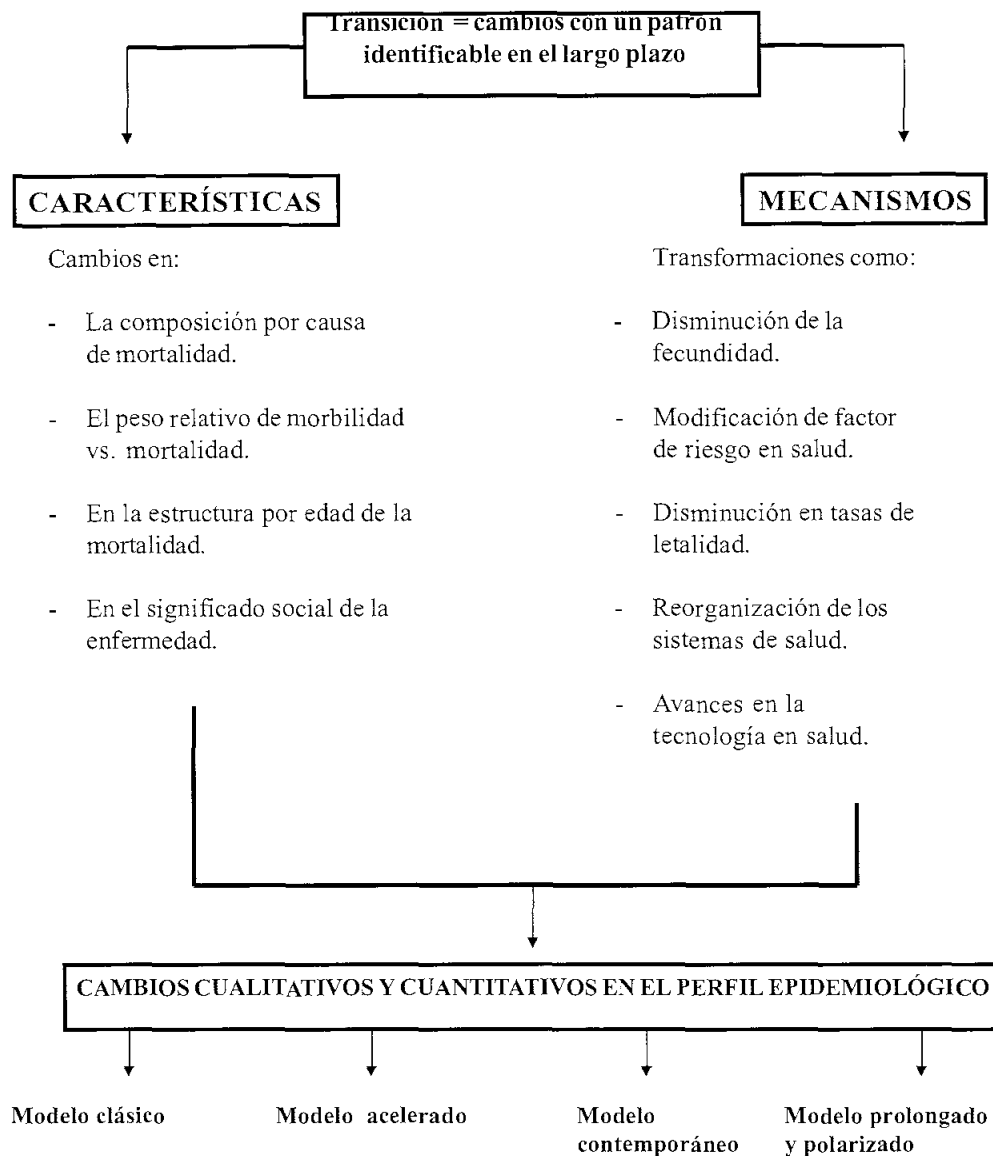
Transicion = cambios con un patron identificable en el largo plazo

CARACTERÍSTICAS

Cambios en:

- La composición por causa de mortalidad.

- El peso relativo de morbilidad vs. mortalidad.

- En la estructura por edad de la mortalidad.

- En el significado social de la enfermedad.

MECANISMOS

Transformaciones como:

- Disminución de la fecundidad.

- Modificación de factor de riesgo en salud.

- Disminución en tasas de letalidad.

- Reorganización de los sistemas de salud.

- Avances en la tecnología en salud.

CAMBIOS CUALITATIVOS Y CUANTITATIVOS EN EL PERFIL EPIDEMIOLÓGICO

Modelo clásico

Modelo acelerado

Modelo contemporáneo

Modelo prolongado y polarizado